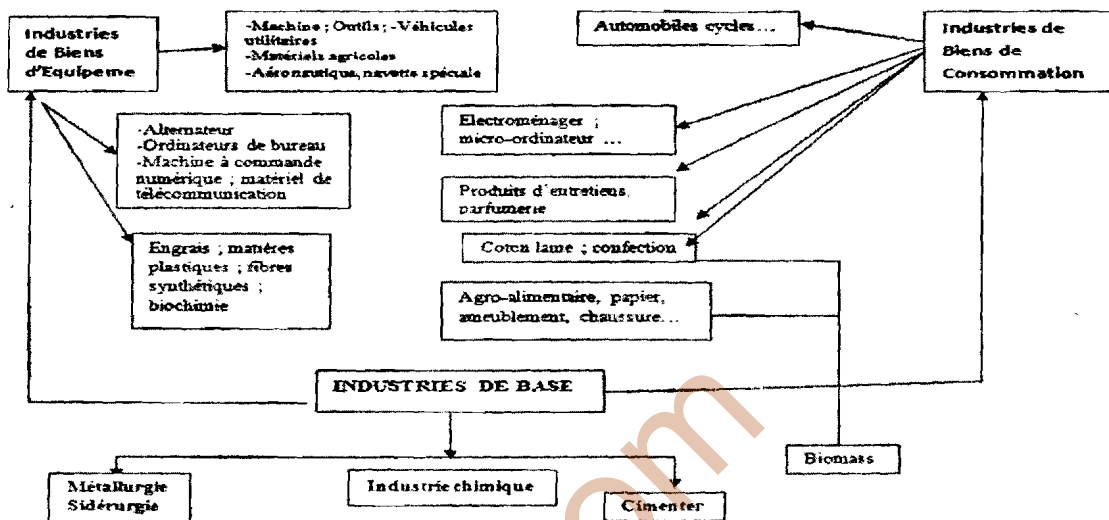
Industries de Biens d'Equipeme

-Machine ; Outils ; -Véhicules utilitaires
-Matériels agricoles
-Aéronautique, navette spéciale

Automobiles cycles…

Industries de Biens de Consommation

-Alternateur
-Ordinateurs de bureau
-Machine à commande numérique ; matériel de télécommunication

Electroménager ; micro-ordinateur …

Produits d'entretiens, parfumerie

Engrais ; matières plastiques ; fibres synthétiques ; biochimie

Coton lame ; confection

Agro-alimentaire, papier, ameublement, chaussure…

INDUSTRIES DE BASE

Biomass

Métallurgie Sidérurgie

Industrie chimique

Cimenter